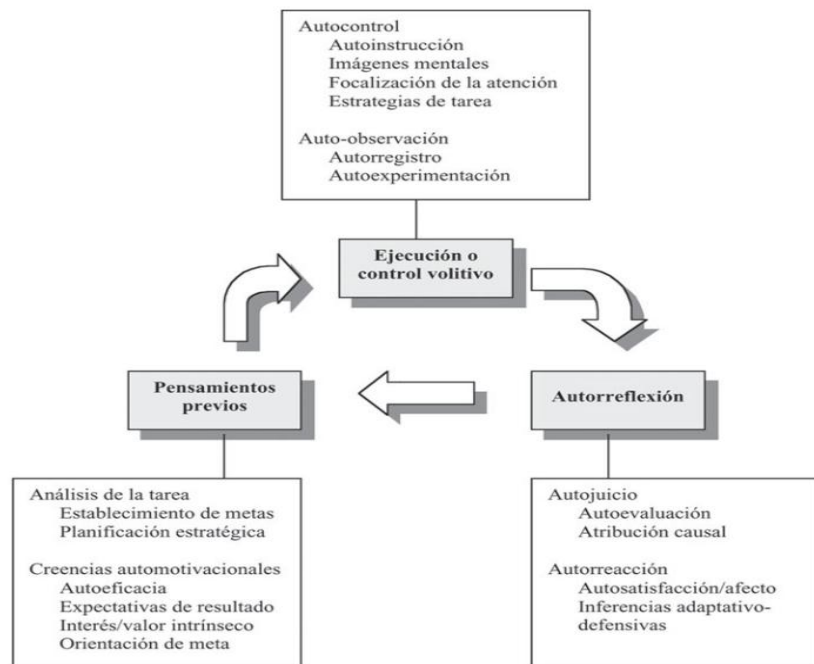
Autocontrol
Autoinstrucción
Imágenes mentales
Focalización de la atención
Estrategias de tarea

Auto-observación
Autorregistro
Autoexperimentación

Ejecución o control volitivo

Pensamientos previos

Autorreflexión

Análisis de la tarea
Establecimiento de metas
Planificación estratégica

Creencias automotivacionales
Autoeficacia
Expectativas de resultado
Interés/valor intrínseco
Orientación de meta

Autojuicio
Autoevaluación
Atribución causal

Autorreacción
Autosatisfacción/afecto
Inferencias adaptativo-defensivas